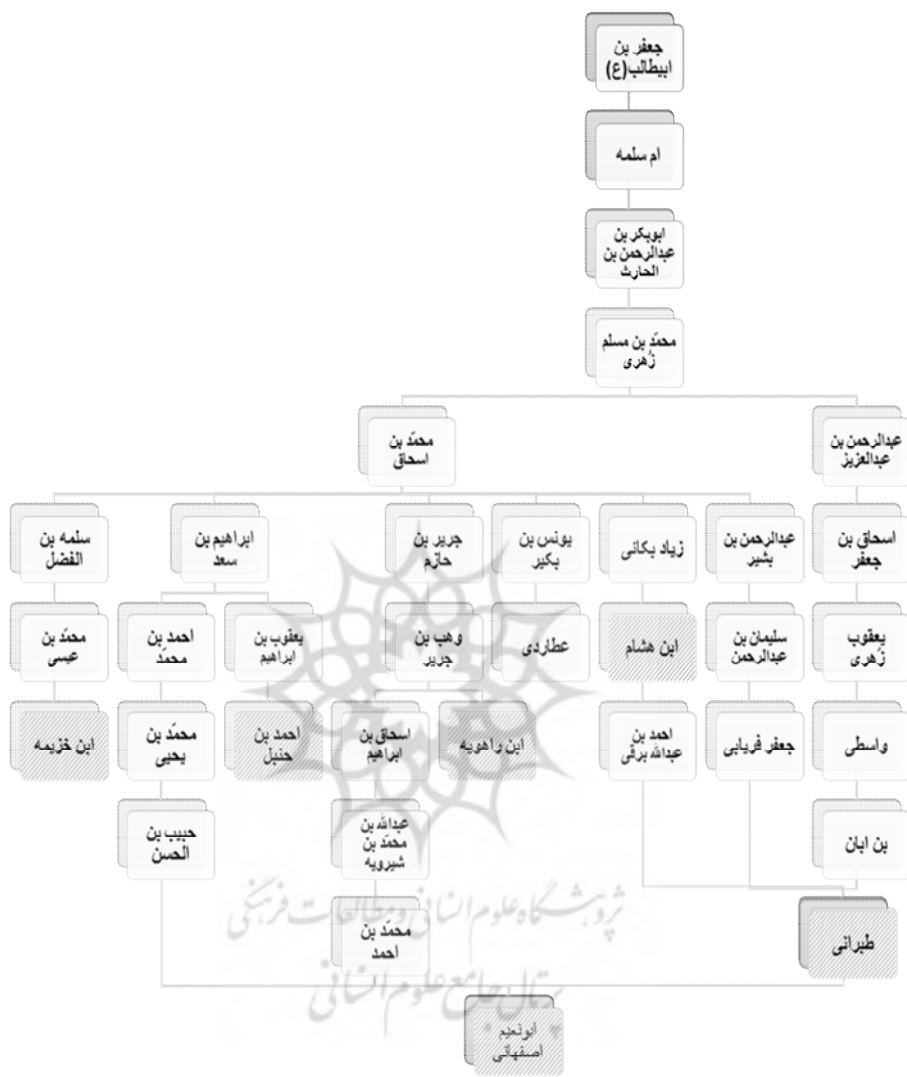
جعفر بن ابیطالب(ع)

ام سلمه

ابوبکر بن عبدالرحمن بن الحارث

محمّد بن مسلم زُهری

محمّد بن اسحاق

عبدالرحمن بن عبدالعزیز

سلمه بن الفضل

ابراهیم بن سعد

جریر بن حازم

یونس بن بکیر

زیاد بکائی

عبدالرحمن بن بشیر

اسحاق بن جعفر

محمّد بن عیسی

احمد بن محمّد

یعقوب بن ابراهیم

وهب بن جریر

عطاردی

ابن هشام

سلیمان بن عبدالرحمن

یعقوب زُهری

ابن خزیمه

محمّد بن یحیی

احمد بن حنبل

اسحاق بن ابراهیم

ابن راهویه

احمد بن عبدالله برقی

جعفر فریابی

واسطی

حبیب بن الحسن

عبدالله بن محمّد بن شیرویه

بن ابان

پژوهشگاه علوم انسانی و مطالعات فرهنگی

محمّد بن احمد

طبرانی

پرتال جامع علوم انسانی

ابونعیم اصفهانی